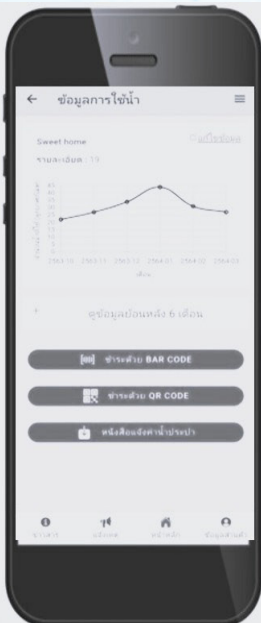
ข้อมูลการใช้น้ำ

Sweet home
รายละเอียด : 13

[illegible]

2563/10 2563/11 2563/12 2564/01 2564/02 2564/03
เดือน

ดูข้อมูลย้อนหลัง 6 เดือน

ชำระด้วย BAR CODE

ชำระด้วย QR CODE

หนังสือแจ้งค่าน้ำประปา

ข่าวสาร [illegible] หน้าหลัก ข้อมูลส่วนตัว